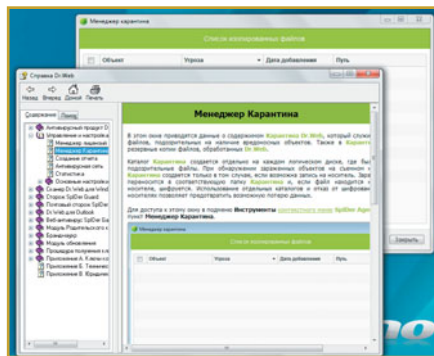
Менеджер карантина

Список изолированных файлов

Объект | Угроза | Дата добавления | Путь

Справка Dr.Web

Назад Вперед Домой Печать

Содержание Поиск

Антивирусный продукт Dr
Управление и настройка
Менеджер карантина
Менеджер Карантин
Создание отчета
Антивирусная сеть
Статистика
Основные настройки
Сканер Dr.Web для Windows
Сторож SpIDer Guard
Почтовый сторож SpIDer
Dr.Web для Outlook
Веб-антивирус SpIDer Gate
Модуль Родительского ко
Брандмауэр
Модуль обновления
Порядок получения к
Приложение А. Ключ
Приложение Б. Техничес
Приложение В. Юридич

Менеджер Карантина

В этом окне приводятся данные о содержимом Карантина Dr.Web, который служи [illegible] файлов, подозрительных на наличие вредоносных объектов. Также в Карантин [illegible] резервные копии файлов, обработанных Dr.Web.

Каталог Карантина создается отдельно на каждом логическом диске, где был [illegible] подозрительные файлы. При обнаружении зараженных объектов на съемном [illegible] Карантина создается только в том случае, если возможна запись на носитель. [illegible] переносятся в соответствующую папку Карантина и, если файл находится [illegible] носителе, шифруются. Использование отдельных каталогов и отказ от шифрован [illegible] носителях позволяет предотвратить возможную потерю данных.

Для доступа к этому окну в подменю Инструменты контекстного меню SpIDer Agent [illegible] пункт Менеджер Карантина.

Список изолированных файлов

Объект | Угроза | Дата добавления | Путь

Закрыть